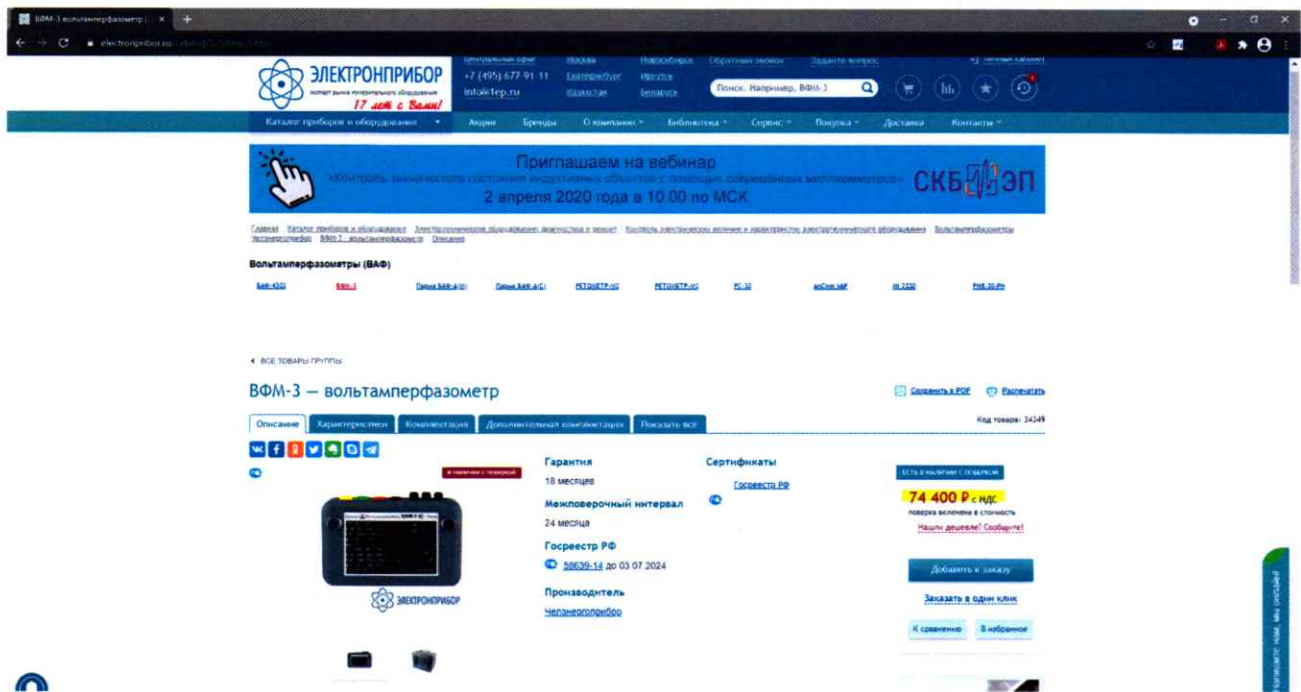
ВФМ-3 вольтамперфазометр

electronpribor.ru/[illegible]

ЭЛЕКТРОНПРИБОР
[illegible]
17 лет с Вами!

Центральный офис
+7 (495) 677-91-11
info@1ep.ru

Москва
Екатеринбург
Казахстан

Новосибирск
Иркутск
Беларусь

Обратный звонок

Задайте вопрос

Личный кабинет

Поиск. Например, ВФМ-3

Каталог приборов и оборудования

Акции
Бренды
О компании
Библиотека
Сервис
Покупка
Доставка
Контакты

Приглашаем на вебинар
«Контроль технического состояния индуктивных объектов с помощью современных мультиметров»
2 апреля 2020 года в 10.00 по МСК
СКБ ЭП

Главная Каталог приборов и оборудования Электротехническое оборудование, диагностика и ремонт Контроль электрических величин и характеристик электротехнического оборудования Вольтамперфазометры Челэнергоприбор ВФМ-3 - вольтамперфазометр Описание

Вольтамперфазометры (ВАФ)

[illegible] ВФМ-3 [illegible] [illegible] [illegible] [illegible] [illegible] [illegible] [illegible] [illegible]

ВСЕ ТОВАРЫ ГРУППЫ

ВФМ-3 — вольтамперфазометр

Сохранить в PDF
Распечатать

Описание
Характеристики
Комплектация
Дополнительная комплектация
Показать все

Код товара: 34349

в наличии с поверкой

Гарантия
18 месяцев

Межповерочный интервал
24 месяца

Госреестр РФ
58639-14 до 03.07.2024

Производитель
Челэнергоприбор

Сертификаты
Госреестр РФ

ЕСТЬ В НАЛИЧИИ С ПОВЕРКОЙ
74 400 ₽ с НДС
поверка включена в стоимость
Нашли дешевле? Сообщите!

Добавить к заказу
Заказать в один клик
К сравнению
В избранное

ЭЛЕКТРОНПРИБОР

Напишите нам, мы онлайн!